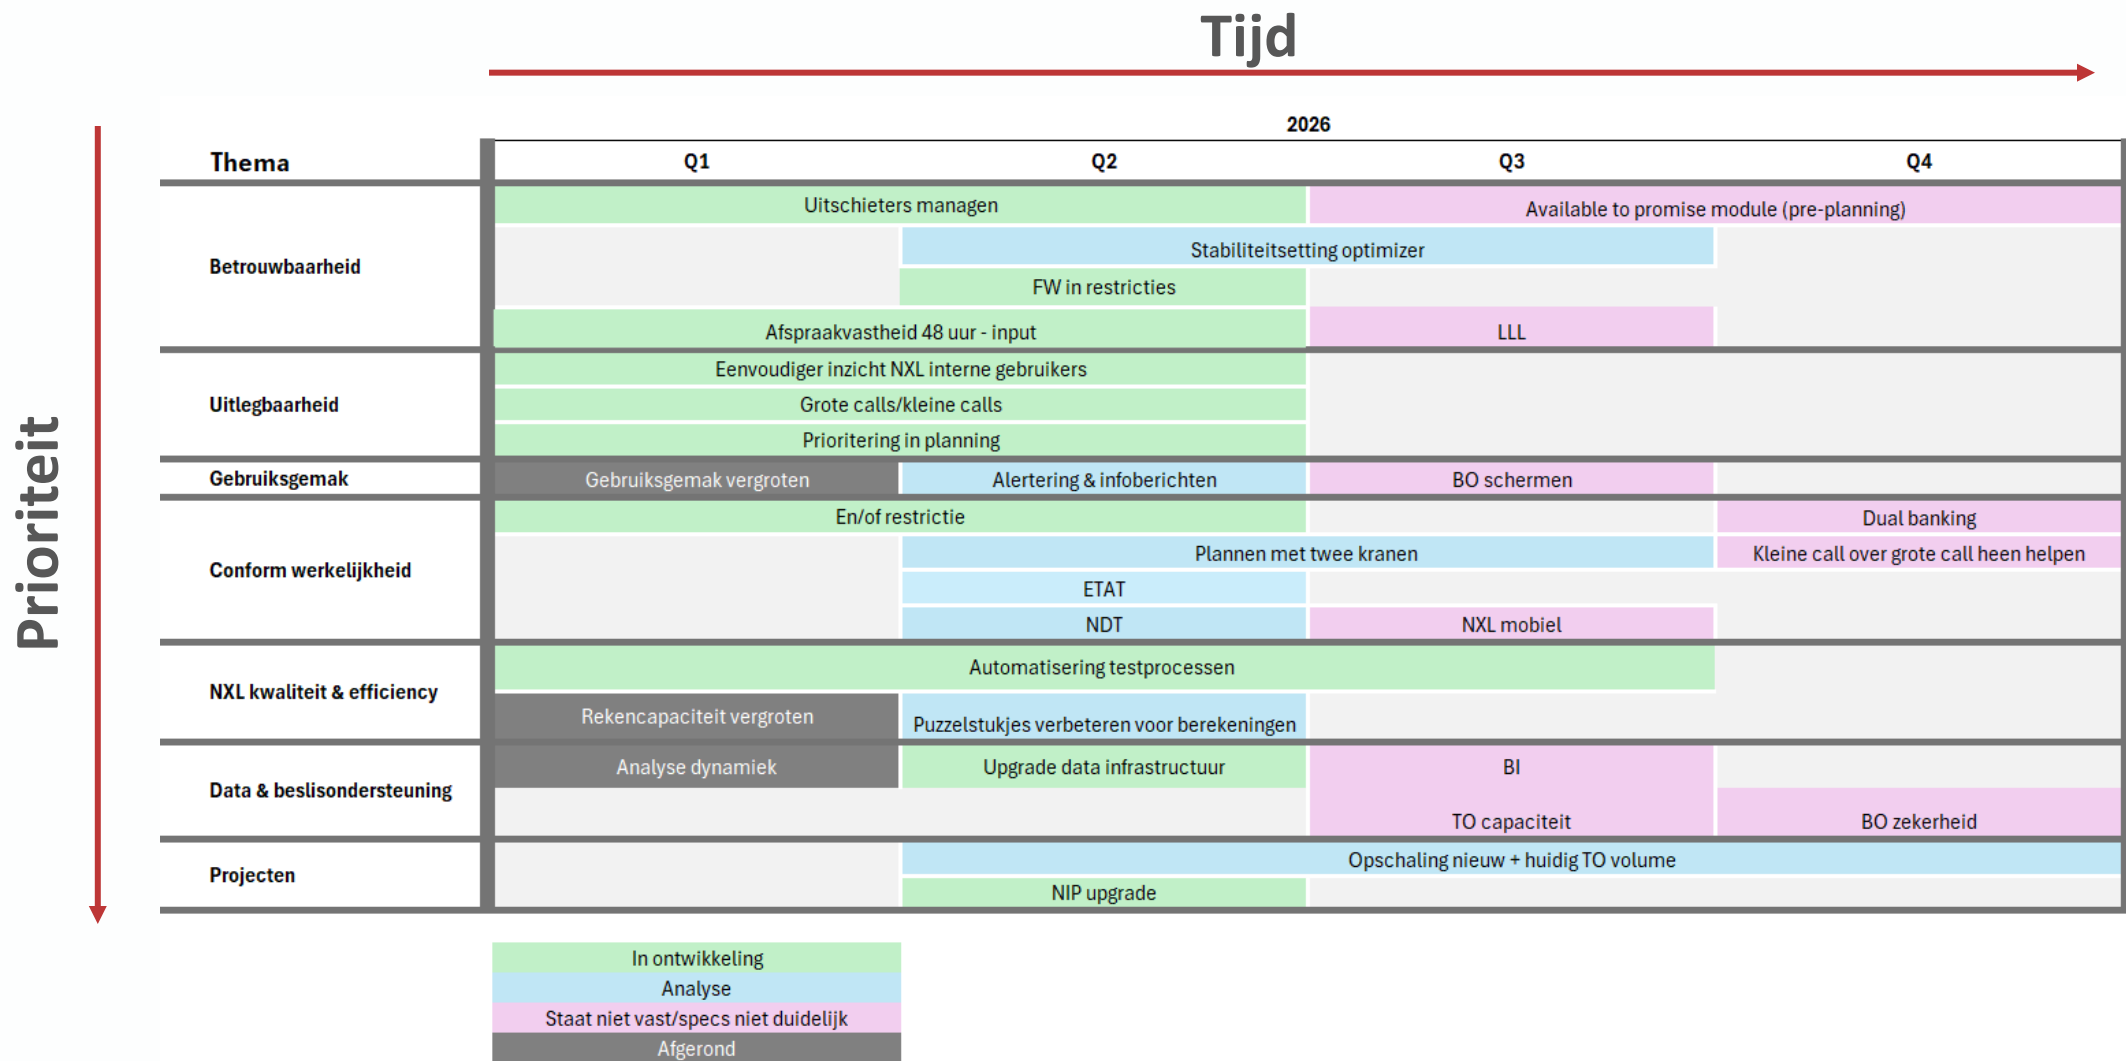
Tijd

Prioriteit

| Thema | Q1 | Q2 | Q3 | Q4 |
|---|---|---|---|---|
| | 2026 | | | |
| Betrouwbaarheid | Uitschieters managen | | Available to promise module (pre-planning) | |
| | | Stabiliteitsetting optimizer | | |
| | | FW in restricties | | |
| | Afspraakvastheid 48 uur - input | | LLL | |
| Uitlegbaarheid | Eenvoudiger inzicht NXL interne gebruikers | | | |
| | Grote calls/kleine calls | | | |
| | Prioritering in planning | | | |
| Gebruiksgemak | Gebruiksgemak vergroten | Alertering & infoberichten | BO schermen | |
| Conform werkelijkheid | En/of restrictie | | | Dual banking |
| | | Plannen met twee kranen | | Kleine call over grote call heen helpen |
| | | ETAT | | |
| | | NDT | NXL mobiel | |
| NXL kwaliteit & efficiency | Automatisering testprocessen | | | |
| | Rekencapaciteit vergroten | Puzzelstukjes verbeteren voor berekeningen | | |
| Data & beslisondersteuning | Analyse dynamiek | Upgrade data infrastructuur | BI | |
| | | | TO capaciteit | BO zekerheid |
| Projecten | | Opschaling nieuw + huidig TO volume | | |
| | | NIP upgrade | | |

In ontwikkeling
Analyse
Staat niet vast/specs niet duidelijk
Afgerond